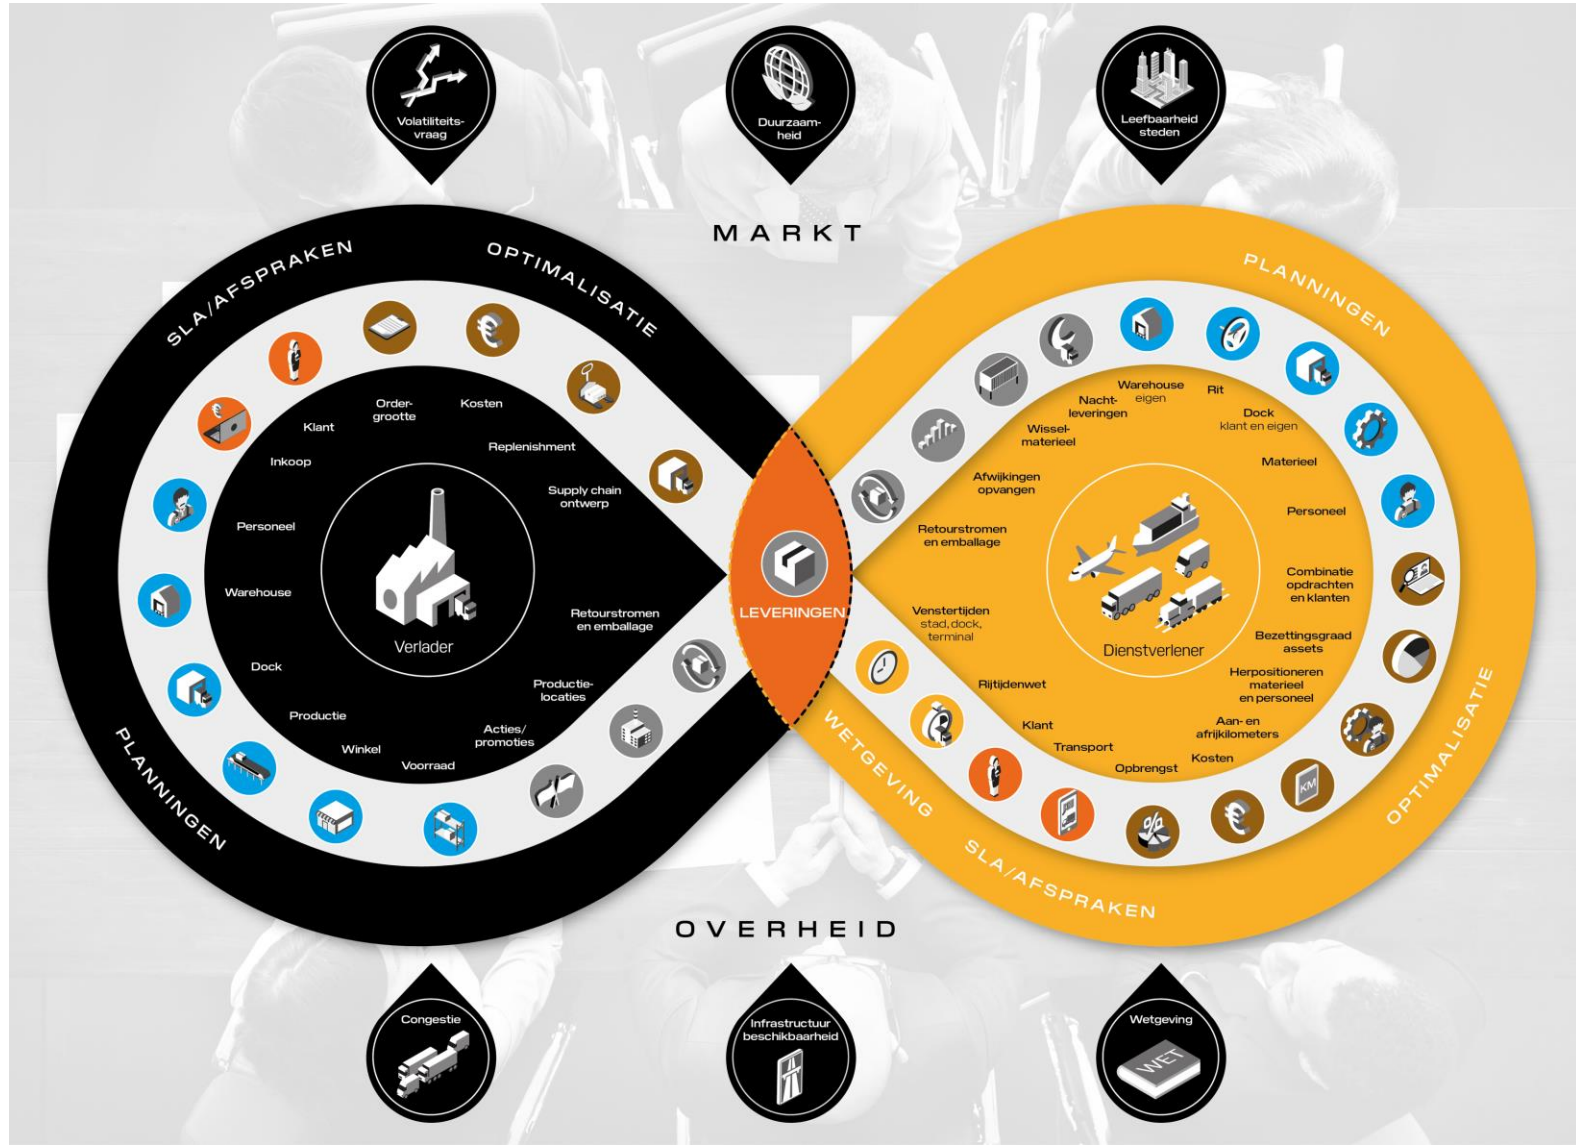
Volatiliteitsvraag

Duurzaamheid

Leefbaarheid steden

MARKT

SLA/AFSPRAKEN

OPTIMALISATIE

Klant

Ordergrootte

Kosten

Replenishment

Inkoop

Supply chain ontwerp

Personeel

Warehouse

Verlader

Retourstromen en emballage

Dock

Productielocaties

Productie

Acties/promoties

Winkel

Voorraad

PLANNINGEN

LEVERINGEN

PLANNINGEN

Warehouse eigen

Nachtleveringen

Rit

Wisselmaterieel

Dock klant en eigen

Afwijkingen opvangen

Materieel

Personeel

Retourstromen en emballage

Combinatie opdrachten en klanten

Venstertijden stad, dock, terminal

Dienstverlener

Bezettingsgraad assets

Rijtijdenwet

Herpositioneren materieel en personeel

Klant

Transport

Aan- en afrijkilometers

Opbrengst

Kosten

KM

WETGEVING

SLA/AFSPRAKEN

OPTIMALISATIE

OVERHEID

Congestie

Infrastructuur beschikbaarheid

Wetgeving

WET